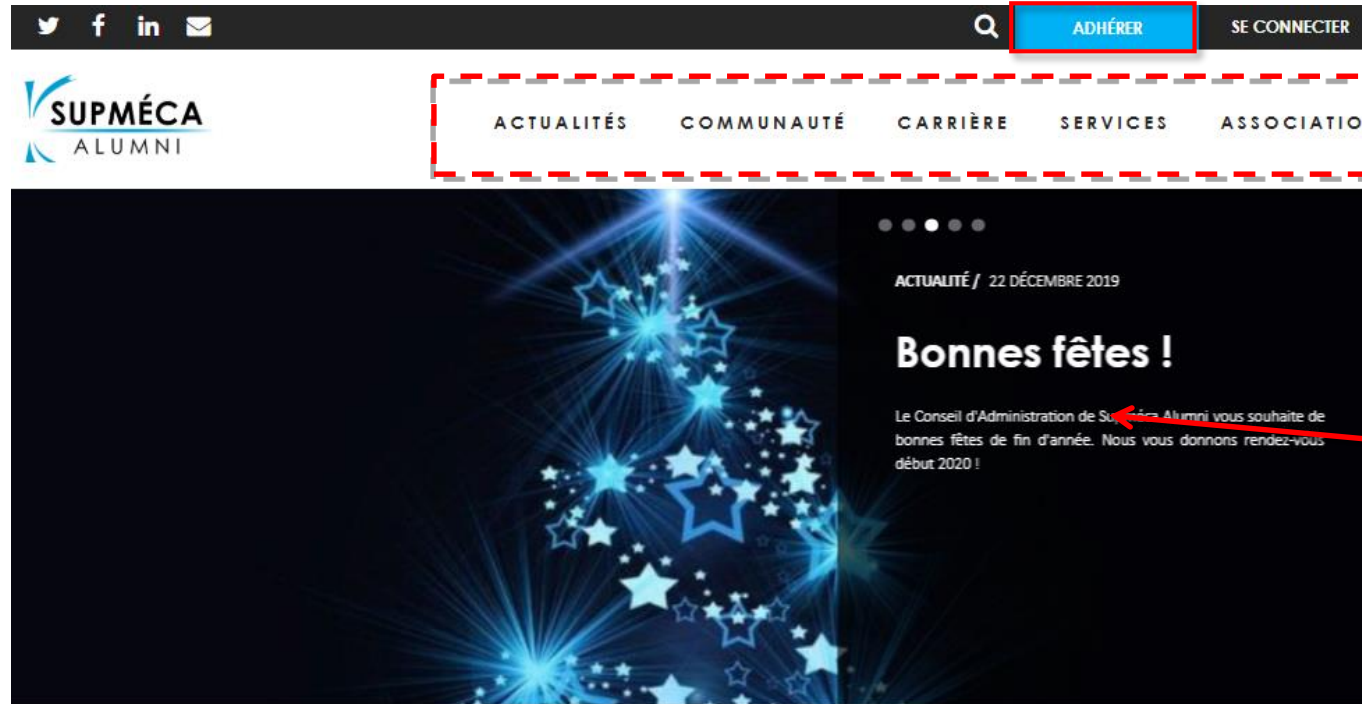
ADHÉRER

SE CONNECTER

SUPMÉCA
ALUMNI

ACTUALITÉS COMMUNAUTÉ CARRIÈRE SERVICES ASSOCIATIO

ACTUALITÉ / 22 DÉCEMBRE 2019

Bonnes fêtes !

Le Conseil d'Administration de Supméca Alumni vous souhaite de bonnes fêtes de fin d'année. Nous vous donnons rendez-vous début 2020 !